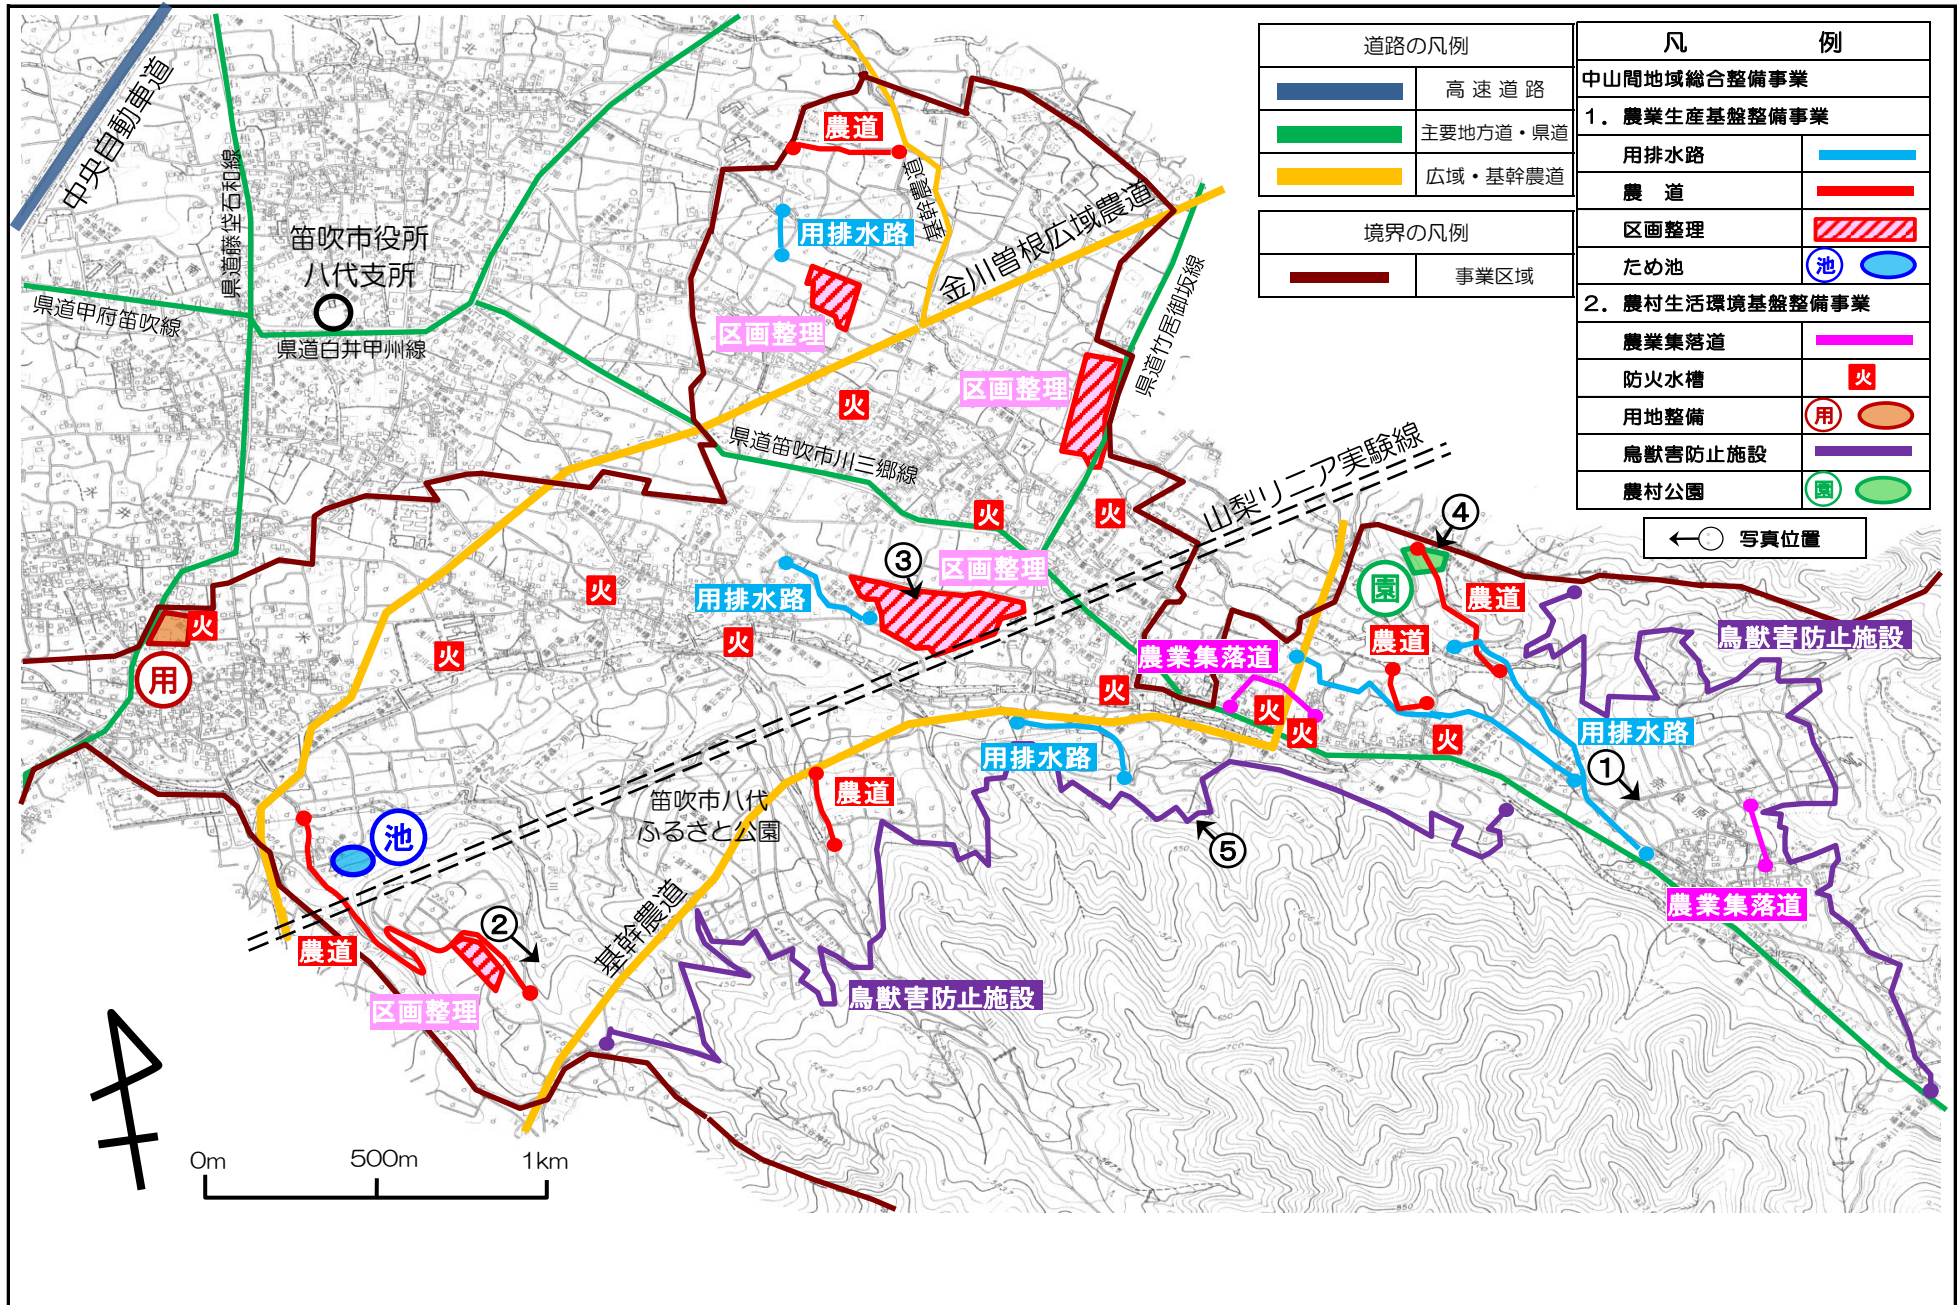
| 道路の凡例 | |
|---|---|
| | 高速道路 |
| | 主要地方道・県道 |
| | 広域・基幹農道 |

| 境界の凡例 | |
|---|---|
| | 事業区域 |

| 凡 | 例 |
|---|---|
| 中山間地域総合整備事業 | |
| 1．農業生産基盤整備事業 | |
| 用排水路 | |
| 農 道 | |
| 区画整理 | |
| ため池 | 池 |
| 2．農村生活環境基盤整備事業 | |
| 農業集落道 | |
| 防火水槽 | 火 |
| 用地整備 | 用 |
| 鳥獣害防止施設 | |
| 農村公園 | 園 |

写真位置

中央自動車道
県道藤垈石和線
笛吹市役所 八代支所
県道甲府笛吹線
県道白井甲州線
農道
基幹農道
用排水路
金川曽根広域農道
区画整理
区画整理
県道竹居御坂線
火
県道笛吹市川三郷線
火
火
山梨リニア実験線
④
③
区画整理
園
農道
火
用排水路
火
火
火
農道
鳥獣害防止施設
用
農業集落道
火
火
火
火
用排水路
用排水路
①
農道
笛吹市八代 ふるさと公園
⑤
池
農業集落道
②
農道
基幹農道
区画整理
鳥獣害防止施設
0m 500m 1km